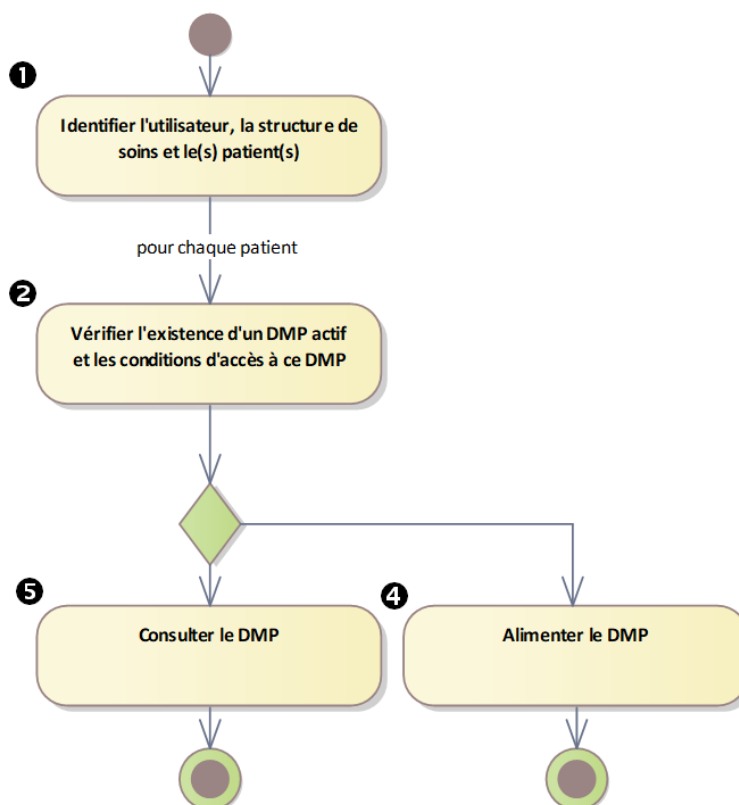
❶

Identifier l'utilisateur, la structure de soins et le(s) patient(s)

pour chaque patient

❷

Vérifier l'existence d'un DMP actif et les conditions d'accès à ce DMP

❺

Consulter le DMP

❹

Alimenter le DMP